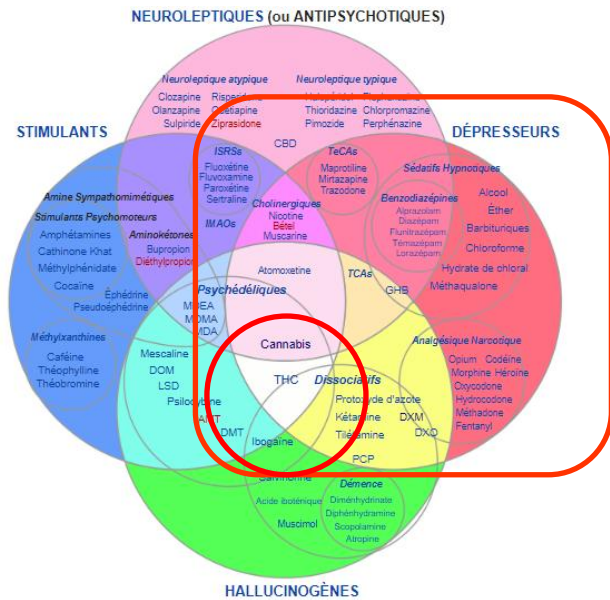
NEUROLEPTIQUES (ou ANTIPSYCHOTIQUES)

Neuroleptique atypique
Clozapine
Olanzapine
Sulpiride
Rispéridone
Quétiapine
Ziprasidone

Neuroleptique typique
Halopéridol
Thioridazine
Pimozide
Fluphénazine
Chlorpromazine
Perphénazine

STIMULANTS

DÉPRESSEURS

CBD

ISRSs
Fluoxétine
Fluvoxamine
Paroxétine
Sertraline

TeCAs
Maprotiline
Mirtazapine
Trazodone

Sédatifs Hypnotiques

Benzodiazépines
Alprazolam
Diazépam
Flunitrazépam
Témazépam
Lorazépam

Alcool
Éther
Barbituriques
Chloroforme
Hydrate de chloral
Méthaqualone

Cholinergiques
Nicotine
Bétel
Muscarine

IMAOs

Amine Sympathomimétiques
Stimulants Psychomoteurs
Amphétamines
Cathinone Khat
Méthylphénidate
Cocaïne

Aminokétones
Bupropion
Diéthylpropion

Éphédrine
Pseudoéphédrine

Atomoxetine

TCAs

GHB

Psychédéliques
MDEA
MDMA
MDA

Méthylxanthines
Caféine
Théophylline
Théobromine

Cannabis

Mescaline
DOM
LSD
Psilocybine
AMT
DMT

THC

Dissociatifs
Protoxyde d'azote
Kétamine
Tilétamine
DXM
DXO
PCP

Analgésique Narcotique
Opium
Morphine
Oxycodone
Hydrocodone
Méthadone
Fentanyl
Codéine
Héroïne

Ibogaïne

Salvinorine
Acide iboténique
Muscimol

Démence
Diménhydrinate
Diphénhydramine
Scopolamine
Atropine

HALLUCINOGÈNES